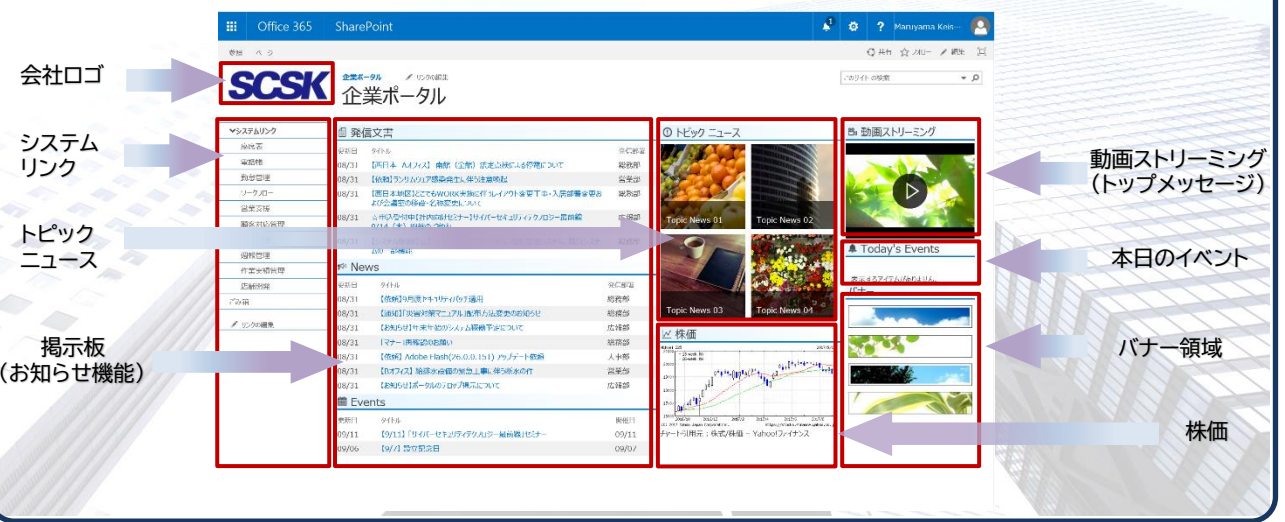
Office 365 SharePoint

Maruyama Keis...

共有 フォロー 編集

会社ロゴ

SCSK

企業ポータル リンクの編集

企業ポータル

このサイトの検索

システムリンク

システムリンク

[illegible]

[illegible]

勤怠管理

ワークフロー

営業支援

顧客対応管理

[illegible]

稟議管理

作業実績管理

店舗情報

ごみ箱

リンクの編集

トピックニュース

掲示板（お知らせ機能）

発信文書

発信日 タイトル 発信部署

08/31 【西日本 Aオフィス】南館（全館）談話会開催の際の配慮について 総務部

08/31 【依頼】ランサムウェア感染発生に伴う注意喚起 営業部

08/31 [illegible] 総務部

08/31 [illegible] 広報部

News

発信日 タイトル 発信部署

08/31 【依頼】R市限定キャリアバック適用 総務部

08/31 【通知】「災害対策マニュアル」配布方法変更のお知らせ 総務部

08/31 【お知らせ】年末年始のシステム稼働予定について 広報部

08/31 【マナー】情報開示のお願い 総務部

08/31 【依頼】Adobe Flash(26.0.0.151) アップデート依頼 人事部

08/31 【Bオフィス】給排水設備の緊急工事に伴う断水の件 営業部

08/31 【お知らせ】ポータルのロゴ刷新について 広報部

Events

開催日 タイトル 開催日

09/11 【9/11】「サイバーセキュリティテクノロジー最前線」セミナー 09/11

09/06 【9/7】防災訓練日 09/07

トピック ニュース

Topic News 01

Topic News 02

Topic News 03

Topic News 04

株価

チャート引用元：株式/株価 - Yahoo!ファイナンス

動画ストリーミング

Today's Events

表示するアイテムがありません。

バナー

動画ストリーミング（トップメッセージ）

本日のイベント

バナー領域

株価